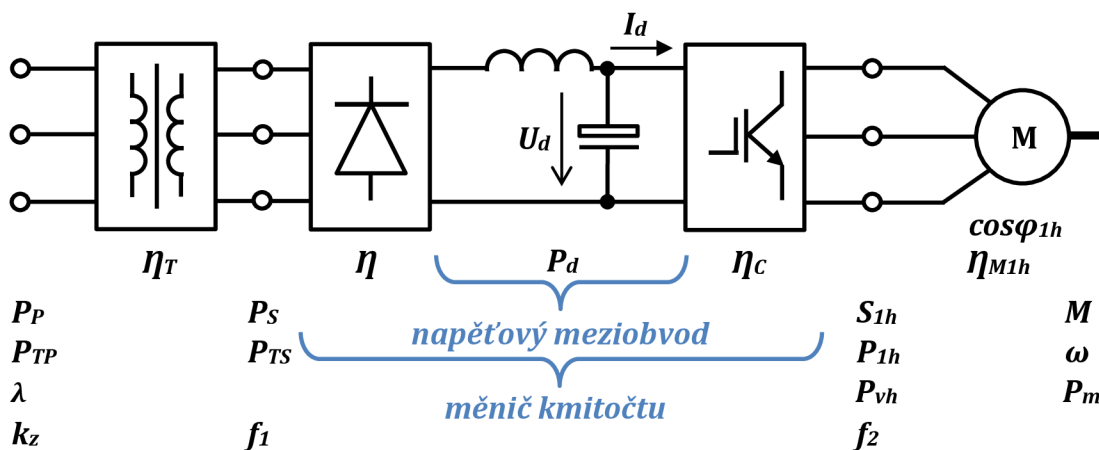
$I_d$

$U_d$

M

$\eta_T$

$\eta$

$P_d$

$\eta_C$

$cos\varphi_{1h}$

$\eta_{M1h}$

$P_P$

$P_{TP}$

$\lambda$

$k_z$

$P_S$

$P_{TS}$

$f_1$

napěťový meziobvod

měnič kmitočtu

$S_{1h}$

$P_{1h}$

$P_{vh}$

$f_2$

$M$

$\omega$

$P_m$